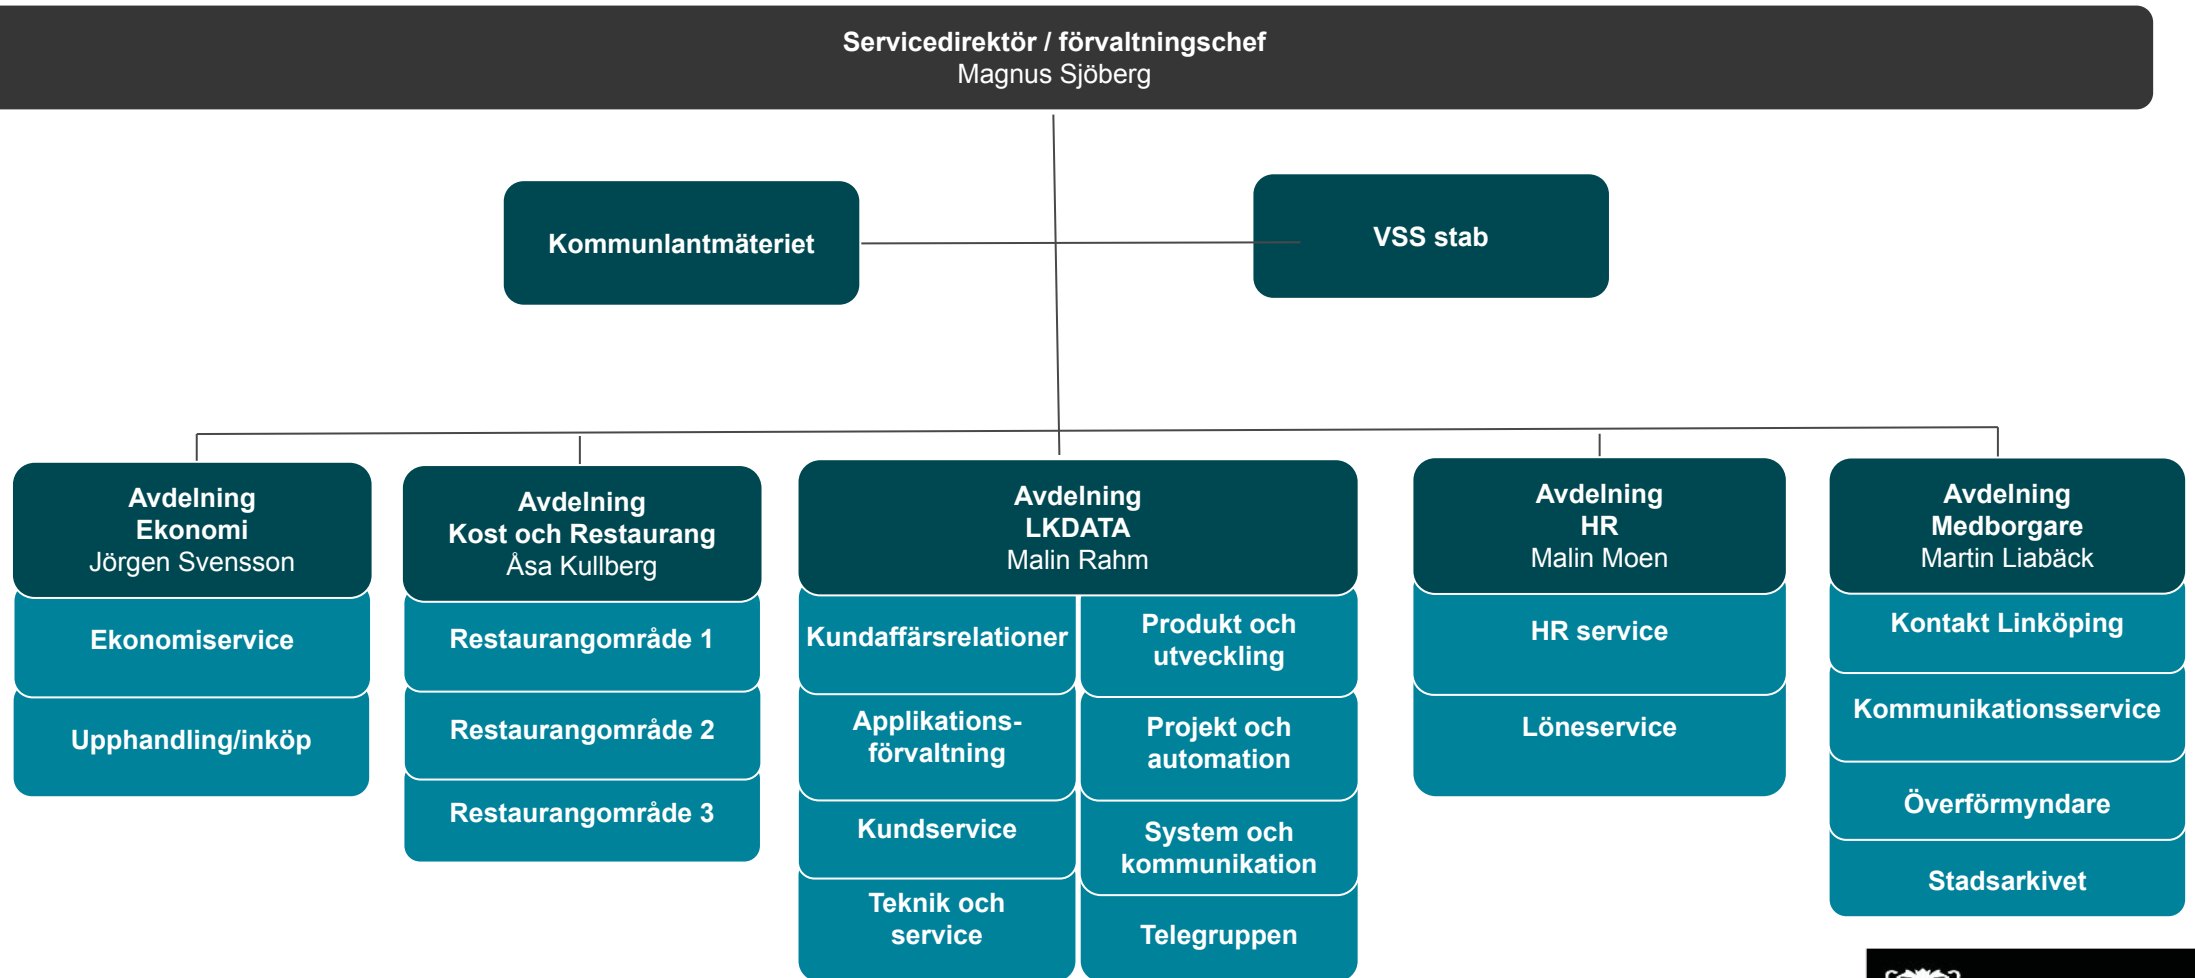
Servicedirektör / förvaltningschef
Magnus Sjöberg

Kommunlantmäteriet

VSS stab

Avdelning
Ekonomi
Jörgen Svensson

Ekonomiservice

Upphandling/inköp

Avdelning
Kost och Restaurang
Åsa Kullberg

Restaurangområde 1

Restaurangområde 2

Restaurangområde 3

Avdelning
LKDATA
Malin Rahm

Kundaffärsrelationer

Produkt och utveckling

Applikationsförvaltning

Projekt och automation

Kundservice

System och kommunikation

Teknik och service

Telegruppen

Avdelning
HR
Malin Moen

HR service

Löneservice

Avdelning
Medborgare
Martin Liabäck

Kontakt Linköping

Kommunikationsservice

Överförmyndare

Stadsarkivet